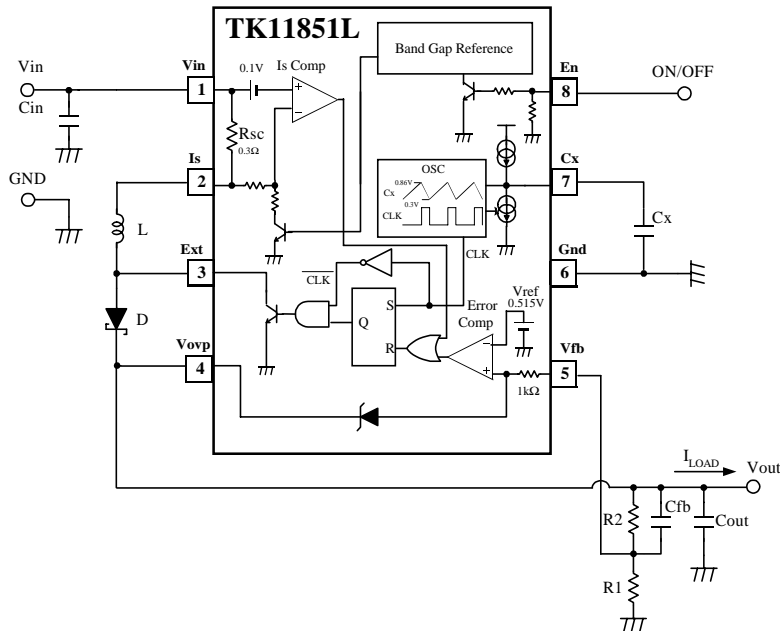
TK11851L

Band Gap Reference

Vin
Cin
Vin
1
0.1V
Is Comp
+
−
Rsc
0.3Ω
En
8
ON/OFF

GND
Is
2
OSC
0.86V
Cx
0.3V
CLK
Cx
7
Cx

L
Ext
3
$\overline{CLK}$
CLK
Gnd
6

D
S
Q
R
Error Comp
Vref
0.515V
−
+

Vovp
4
1kΩ
Vfb
5

$I_{LOAD}$
Vout
R2
Cfb
Cout
R1